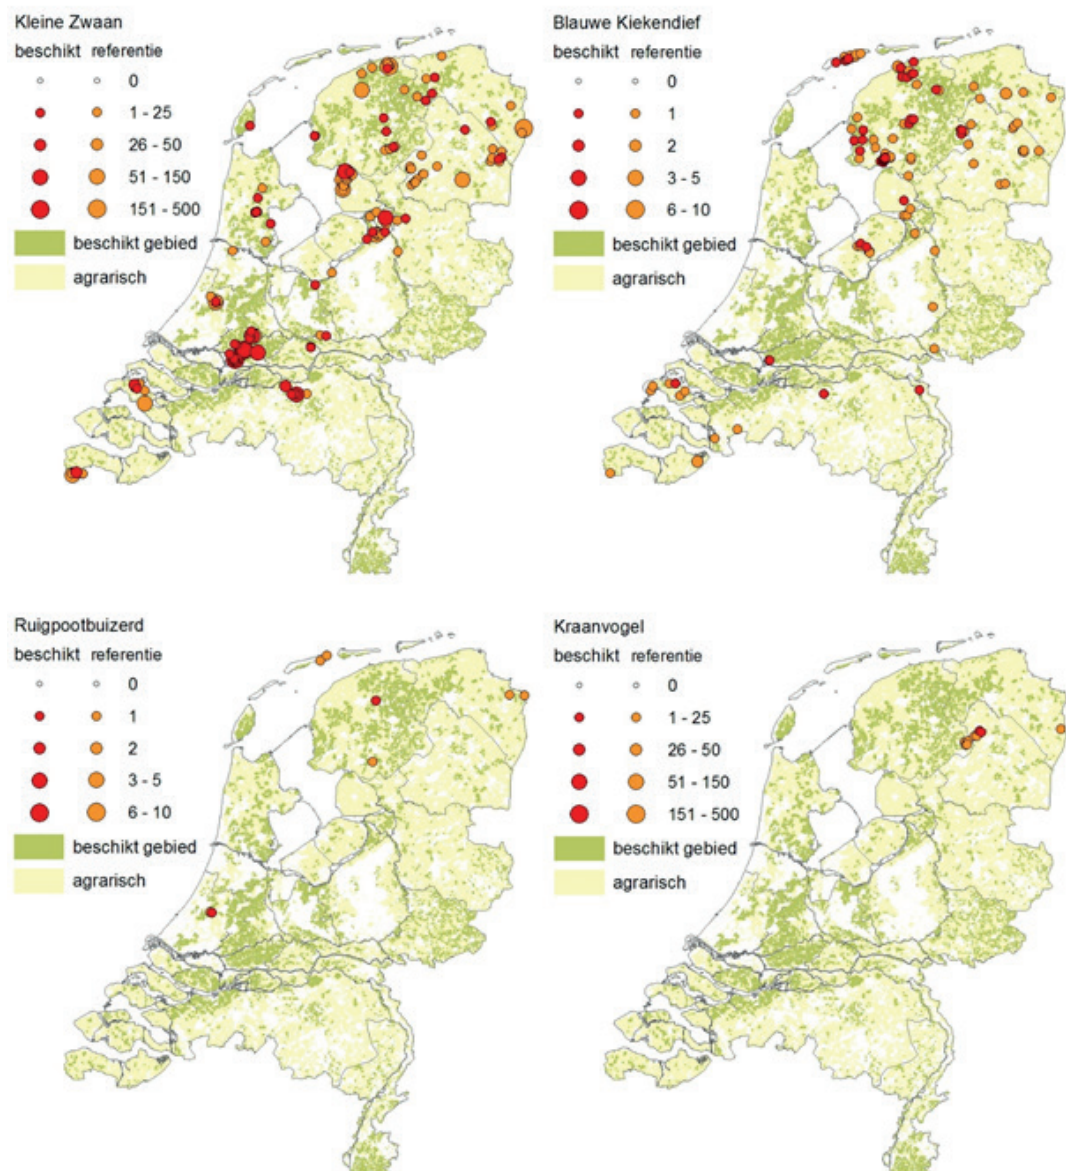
Kleine Zwaan
beschikt referentie
0
1 - 25
26 - 50
51 - 150
151 - 500
beschikt gebied
agrarisch

Blauwe Kiekendief
beschikt referentie
0
1
2
3 - 5
6 - 10
beschikt gebied
agrarisch

Ruigpootbuizerd
beschikt referentie
0
1
2
3 - 5
6 - 10
beschikt gebied
agrarisch

Kraanvogel
beschikt referentie
0
1 - 25
26 - 50
51 - 150
151 - 500
beschikt gebied
agrarisch